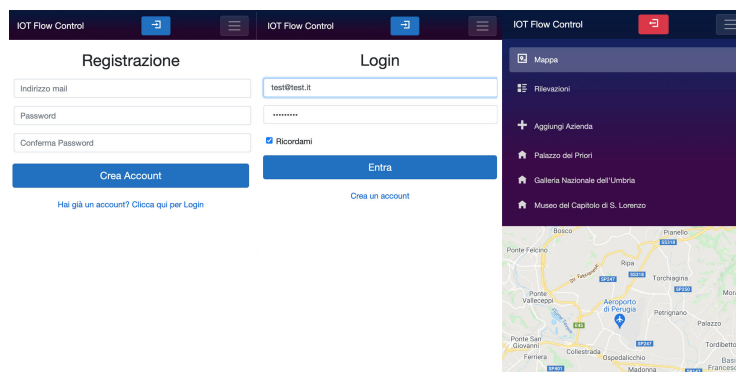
IOT Flow Control

Registrazione

Indirizzo mail

Password

Conferma Password

Crea Account

Hai già un account? Clicca qui per Login

IOT Flow Control

Login

test@test.it

••••••••••

Ricordami

Entra

Crea un account

IOT Flow Control

Mappa

Rilevazioni

Aggiungi Azienda

Palazzo dei Priori

Galleria Nazionale dell'Umbria

Museo del Capitolo di S. Lorenzo

Bosco

Pianello

Ponte Felcino

SS318

Ripa

SS75

SS147

Torchiagina

Ponte Valleceppi

SP250

Aeroporto di Perugia

E45

Petrignano

Palazzo

Ponte San Giovanni

SP247

Collestrada

Ospedalicchio

Tordibetto

Ferriera

Madonna

Bastia

SP401

Francesca